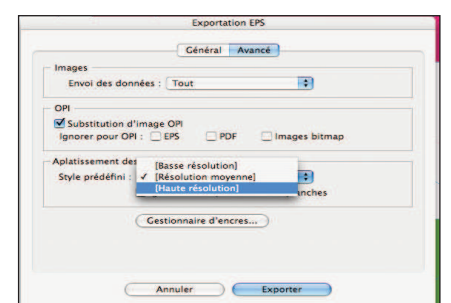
Exportation EPS

Général Avancé

Images

Envoi des données : Tout

OPI

Substitution d'image OPI

Ignorer pour OPI : EPS PDF Images bitmap

Aplatissement des

Style prédéfini :

[Basse résolution]

✓ [Résolution moyenne]

[Haute résolution]

anches

Gestionnaire d'encres...

Annuler Exporter